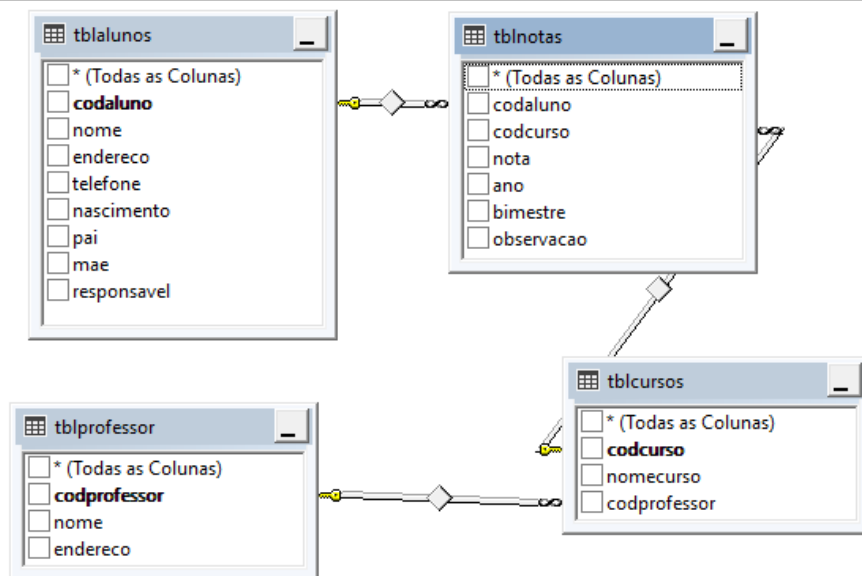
tblalunos

* (Todas as Colunas)
codaluno
nome
endereco
telefone
nascimento
pai
mae
responsavel

tblnotas

* (Todas as Colunas)
codaluno
codcurso
nota
ano
bimestre
observacao

tblprofessor

* (Todas as Colunas)
codprofessor
nome
endereco

tblcursos

* (Todas as Colunas)
codcurso
nomecurso
codprofessor